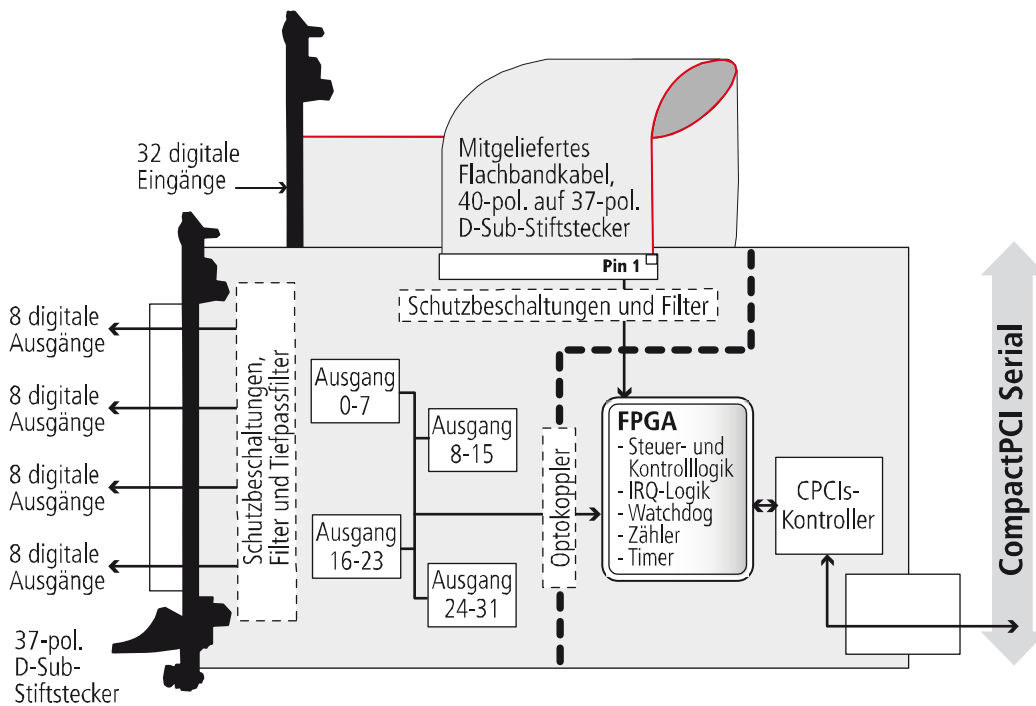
32 digitale Eingänge

Mitgeliefertes Flachbandkabel, 40-pol. auf 37-pol. D-Sub-Stiftstecker

Pin 1

Schutzbeschaltungen und Filter

8 digitale Ausgänge

8 digitale Ausgänge

8 digitale Ausgänge

8 digitale Ausgänge

Schutzbeschaltungen, Filter und Tiefpassfilter

Ausgang 0-7

Ausgang 8-15

Ausgang 16-23

Ausgang 24-31

Optokoppler

FPGA
- Steuer- und Kontrolllogik
- IRQ-Logik
- Watchdog
- Zähler
- Timer

CPCIs-Kontroller

CompactPCI Serial

37-pol. D-Sub-Stiftstecker